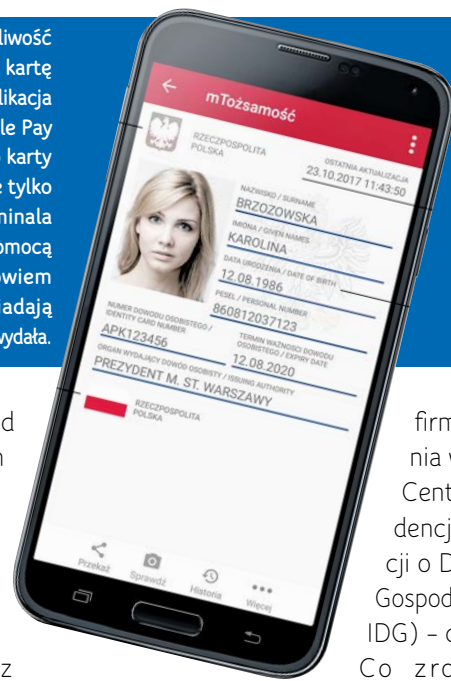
liwość
kartę
likacja
le Pay
karty
e tylko
minala
omocą
owiem
adają
wydała.

d
n

z

mTożsamość

RZECZPOSPOLITA
POLSKA

OSTATNIA AKTUALIZACJA
23.10.2017 11:43:50

NAZWISKO / SURNAME
BRZOZOWSKA
IMIONA / GIVEN NAMES
KAROLINA
DATA URODZENIA / DATE OF BIRTH
12.08.1986
PESEL / PERSONAL NUMBER
86081203712З
NUMER DOWODU OSOBISTEGO / IDENTITY CARD NUMBER
APK123456
TERMIN WAŻNOŚCI DOWODU OSOBISTEGO / EXPIRY DATE
12.08.2020
ORGAN WYDAJĄCY DOWÓD OSOBISTY / ISSUING AUTHORITY
PREZYDENT M. ST. WARSZAWY

RZECZPOSPOLITA
POLSKA

Przekaż
Sprawdź
Historia
Więcej

firm
nia w
Cent
dencj
cji o D
Gospod
IDG) – c
Co zro